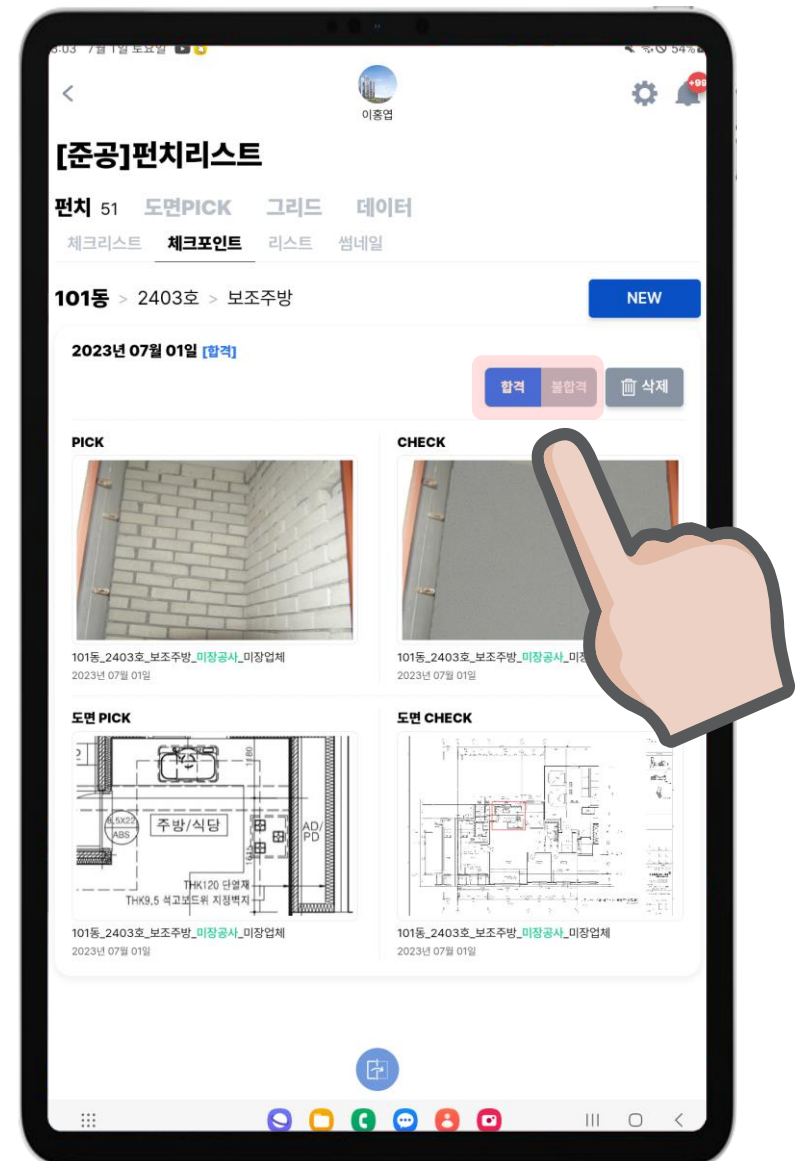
8:03 7월 1일 토요일 54%

이홍엽

+99

[준공]펀치리스트

펀치 51 도면PICK 그리드 데이터

체크리스트 체크포인트 리스트 썸네일

101동 > 2403호 > 보조주방

NEW

2023년 07월 01일 [합격]

합격 불합격 삭제

PICK

101동_2403호_보조주방_미장공사_미장업체
2023년 07월 01일

CHECK

101동_2403호_보조주방_미장공사_미장
2023년 07월 01일

도면 PICK

주방/식당
AD/PD
THK120 단열재
THK9.5 석고보드위 지정벽지

101동_2403호_보조주방_미장공사_미장업체
2023년 07월 01일

도면 CHECK

101동_2403호_보조주방_미장공사_미장업체
2023년 07월 01일